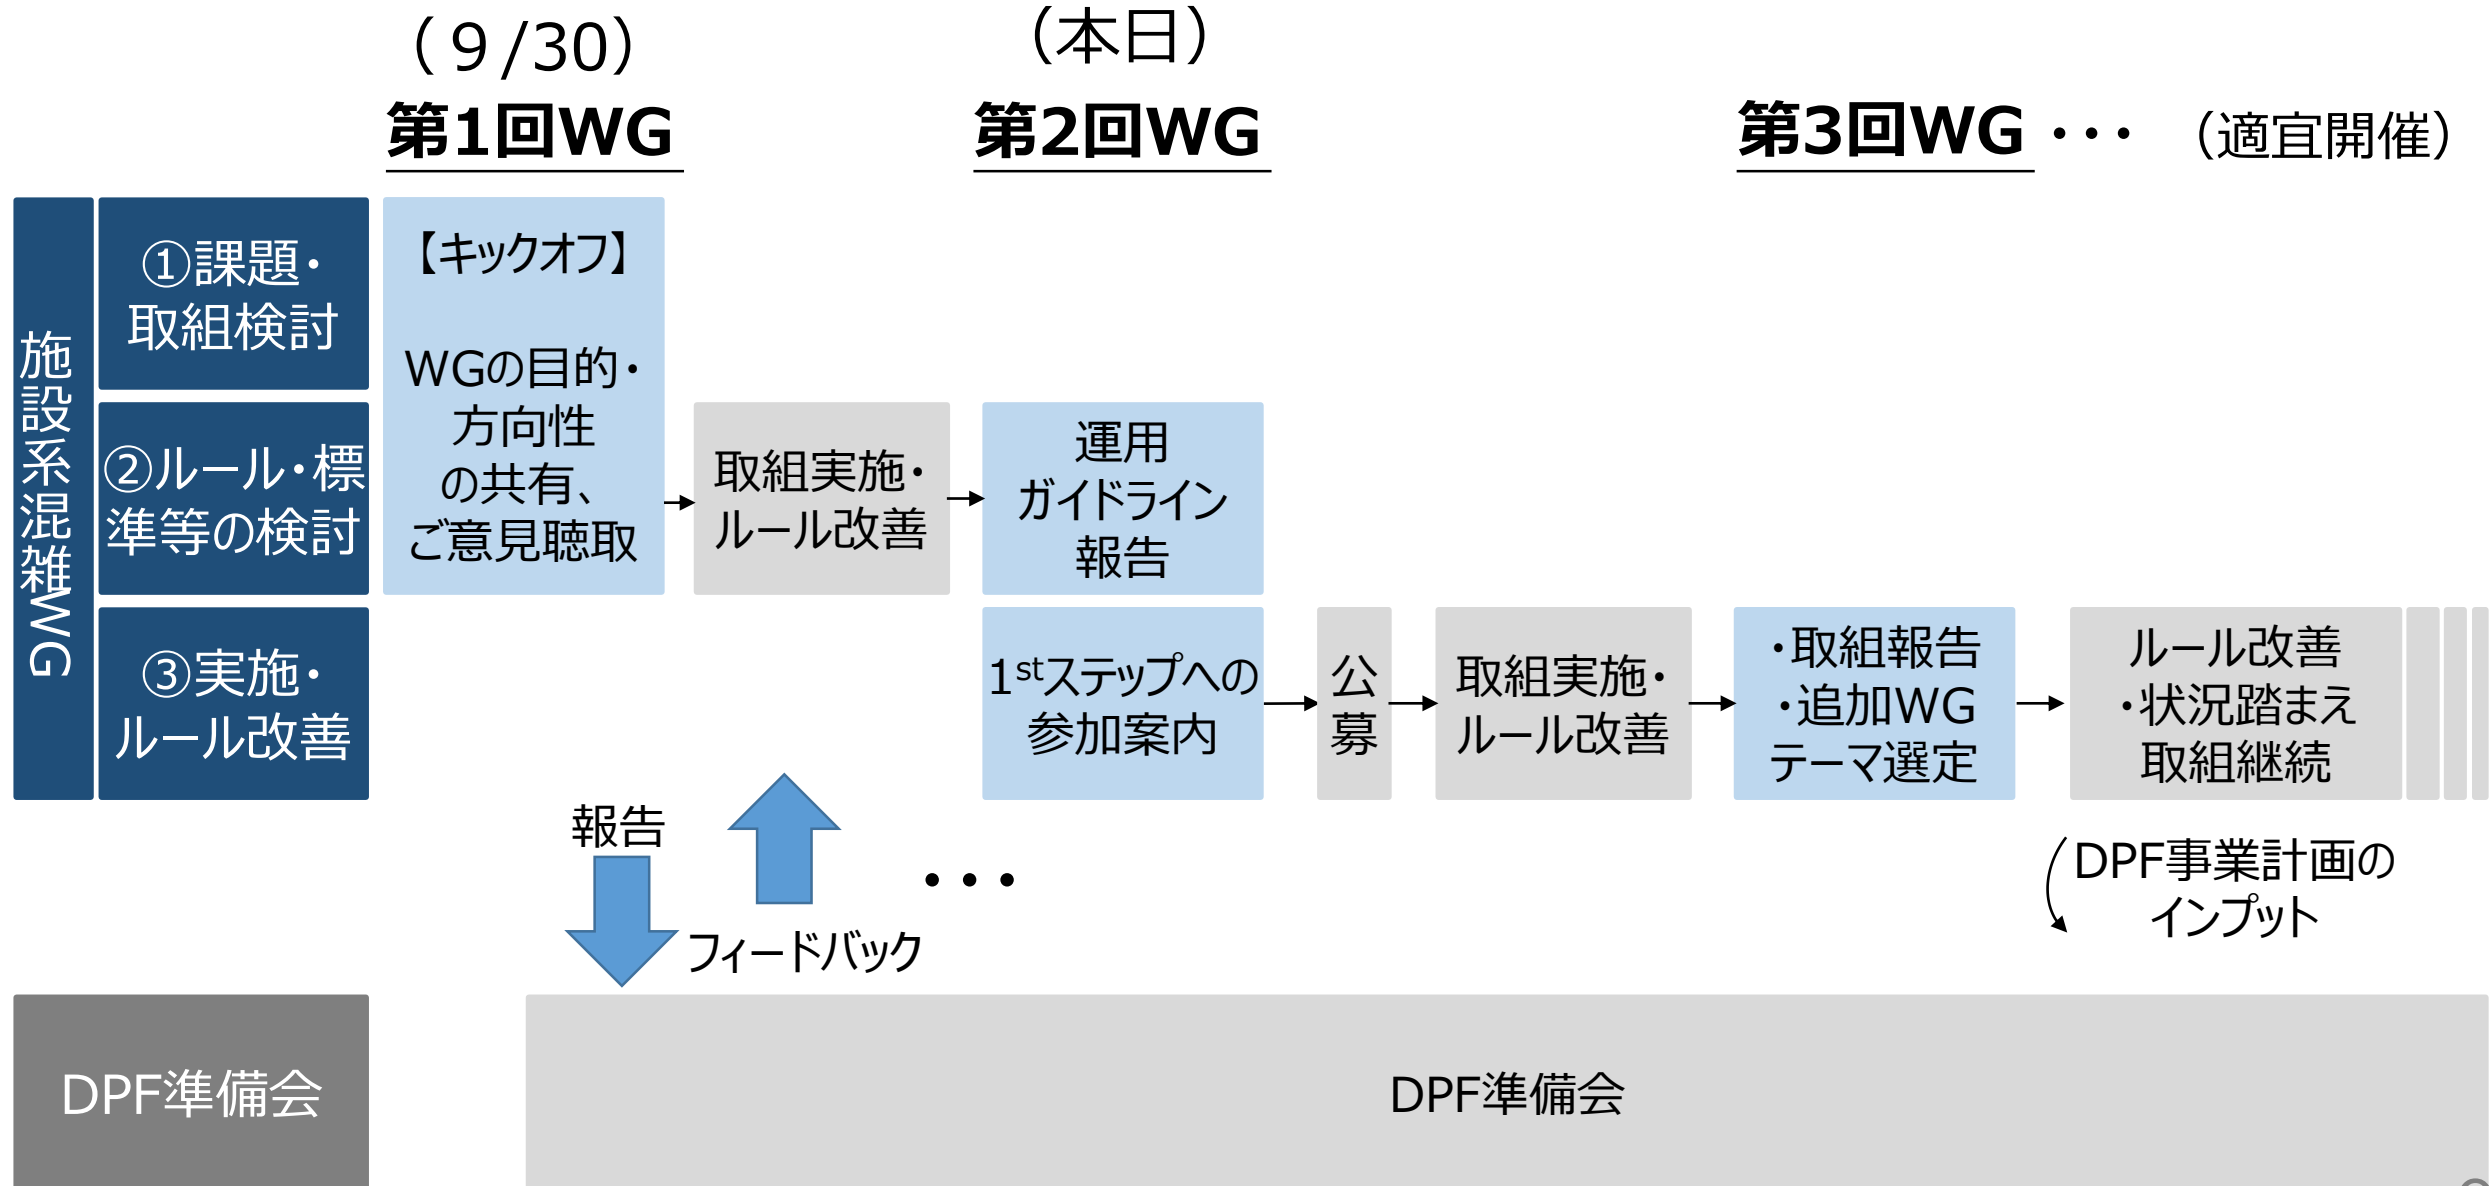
（９/30）
第1回WG

（本日）
第2回WG

第3回WG・・・ （適宜開催）

施設系混雑WG

①課題・取組検討

②ルール・標準等の検討

③実施・ルール改善

【キックオフ】

WGの目的・方向性の共有、ご意見聴取

取組実施・ルール改善

運用ガイドライン報告

$1^{st}$ステップへの参加案内

公募

取組実施・ルール改善

・取組報告
・追加WGテーマ選定

ルール改善
・状況踏まえ取組継続

報告

フィードバック

・・・

DPF事業計画のインプット

DPF準備会

DPF準備会